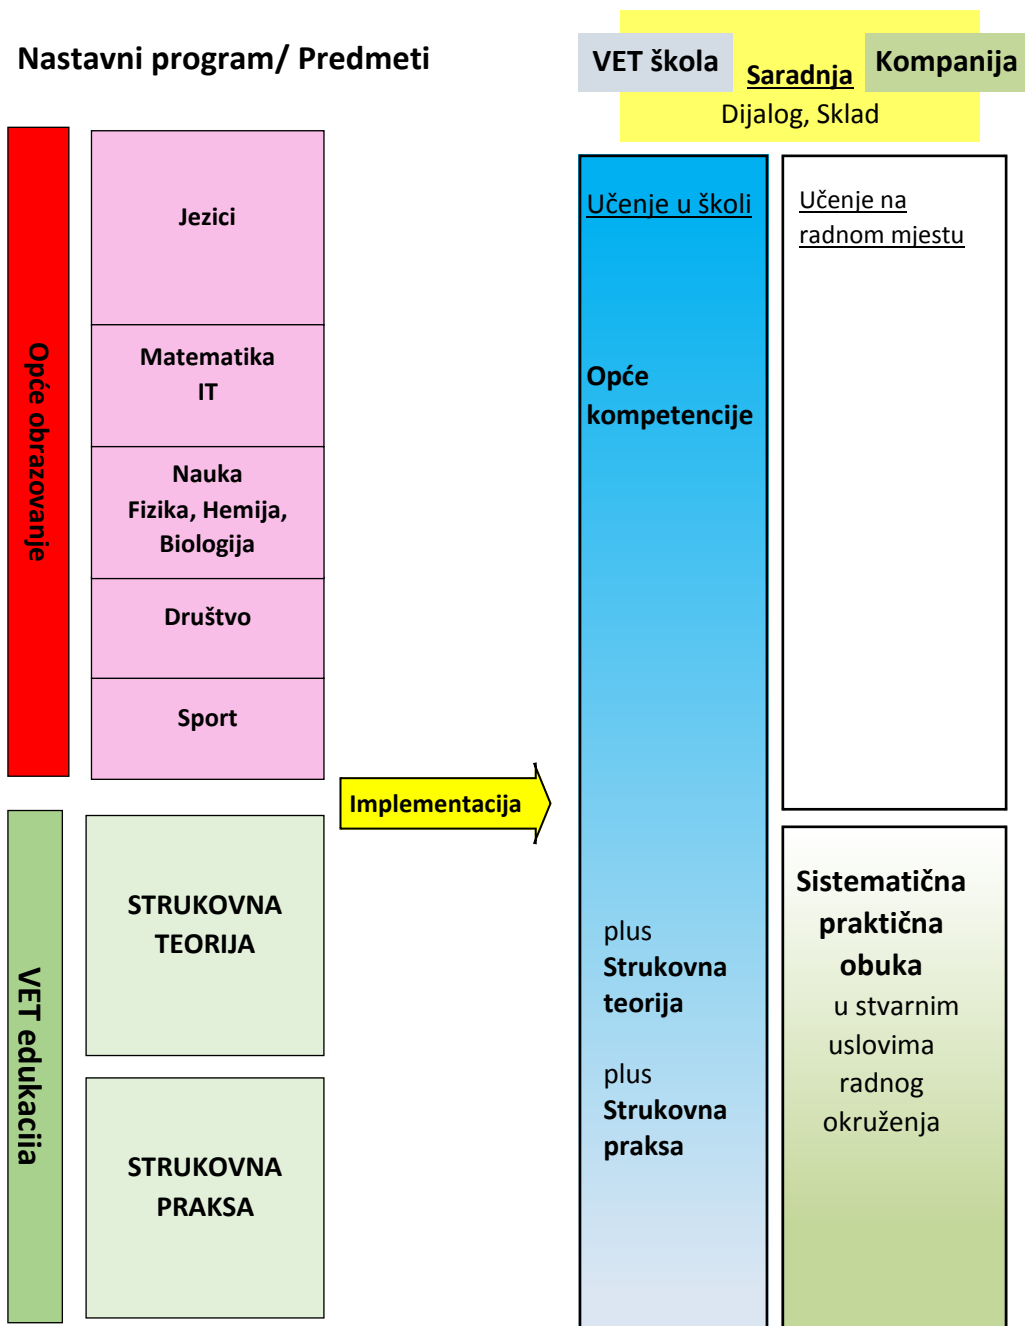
Nastavni program/ Predmeti

VET škola

Saradnja

Kompanija

Dijalog, Sklad

Opće obrazovanje

Jezici

Matematika
IT

Nauka
Fizika, Hemija, Biologija

Društvo

Sport

VET edukacija

STRUKOVNA TEORIJA

STRUKOVNA PRAKSA

Implementacija

Učenje u školi

Opće kompetencije

plus
Strukovna teorija

plus
Strukovna praksa

Učenje na radnom mjestu

Sistematična praktična obuka
u stvarnim uslovima radnog okruženja